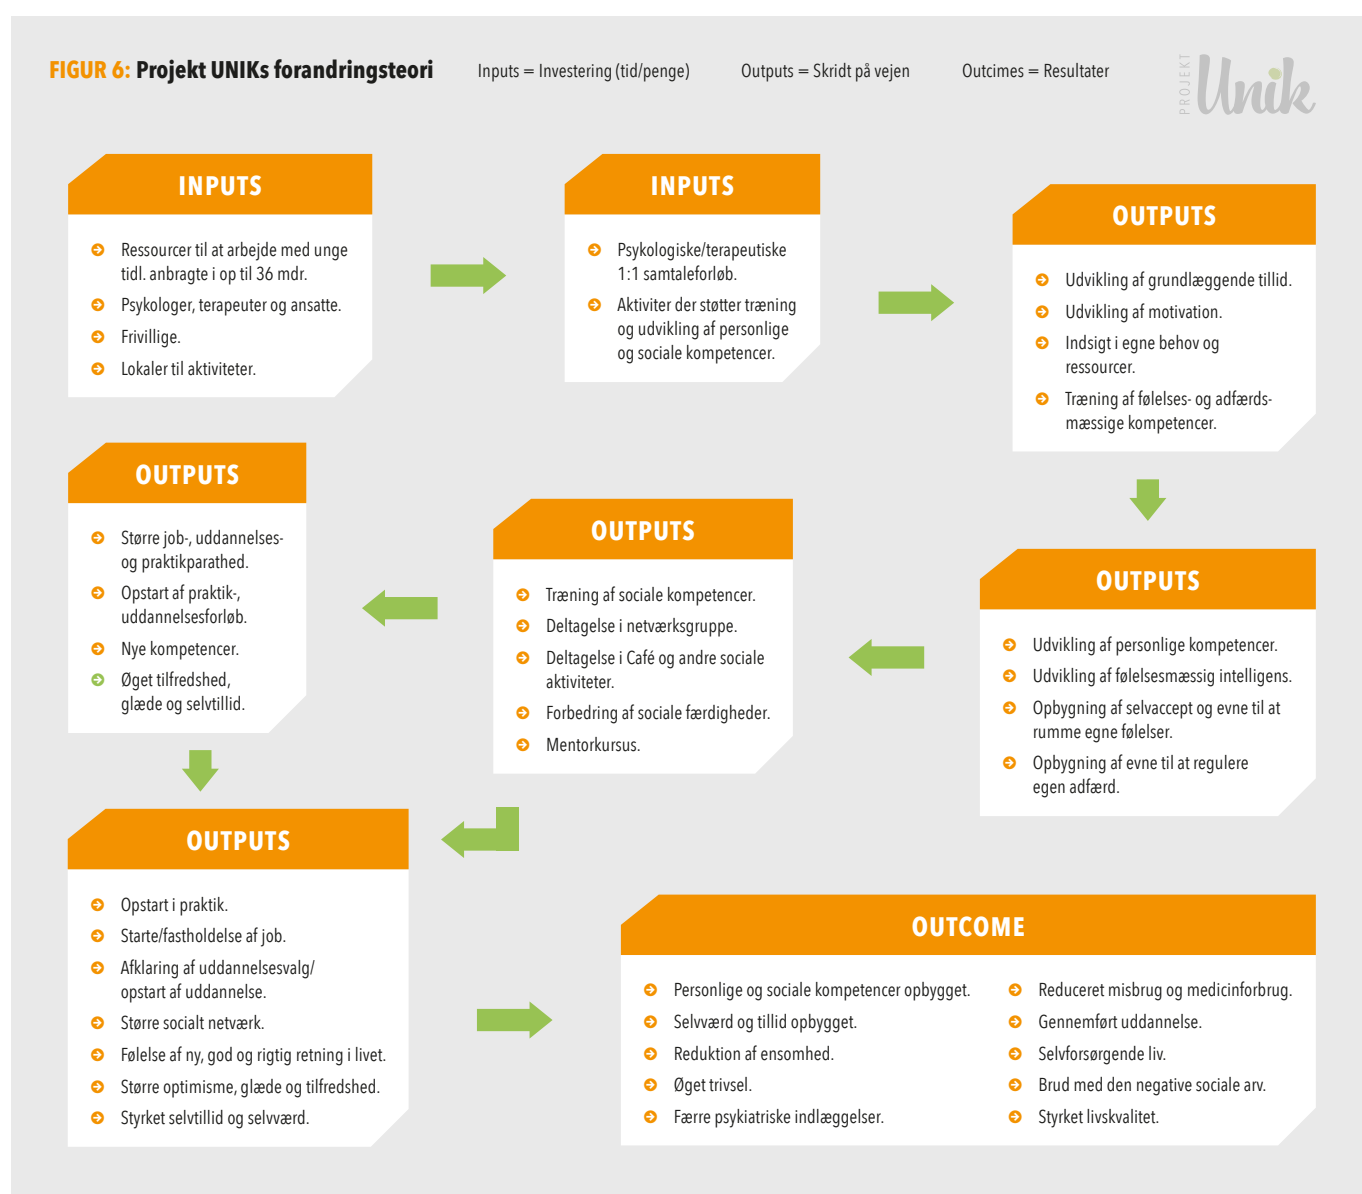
FIGUR 6: Projekt UNIKs forandringsteori

Inputs = Investering (tid/penge)

Outputs = Skridt på vejen

Outcimes = Resultater

PROJEKT Unik

INPUTS

Ressourcer til at arbejde med unge tidl. anbragte i op til 36 mdr.

Psykologer, terapeuter og ansatte.

Frivillige.

Lokaler til aktiviteter.

INPUTS

Psykologiske/terapeutiske 1:1 samtaleforløb.

Aktiviter der støtter træning og udvikling af personlige og sociale kompetencer.

OUTPUTS

Udvikling af grundlæggende tillid.

Udvikling af motivation.

Indsigt i egne behov og ressourcer.

Træning af følelses- og adfærdsmæssige kompetencer.

OUTPUTS

Større job-, uddannelses- og praktikparathed.

Opstart af praktik-, uddannelsesforløb.

Nye kompetencer.

Øget tilfredshed, glæde og selvtillid.

OUTPUTS

Træning af sociale kompetencer.

Deltagelse i netværksgruppe.

Deltagelse i Café og andre sociale aktiviteter.

Forbedring af sociale færdigheder.

Mentorkursus.

OUTPUTS

Udvikling af personlige kompetencer.

Udvikling af følelsesmæssig intelligens.

Opbygning af selvaccept og evne til at rumme egne følelser.

Opbygning af evne til at regulere egen adfærd.

OUTPUTS

Opstart i praktik.

Starte/fastholdelse af job.

Afklaring af uddannelsesvalg/ opstart af uddannelse.

Større socialt netværk.

Følelse af ny, god og rigtig retning i livet.

Større optimisme, glæde og tilfredshed.

Styrket selvtillid og selvværd.

OUTCOME

Personlige og sociale kompetencer opbygget.

Selvværd og tillid opbygget.

Reduktion af ensomhed.

Øget trivsel.

Færre psykiatriske indlæggelser.

Reduceret misbrug og medicinforbrug.

Gennemført uddannelse.

Selvforsørgende liv.

Brud med den negative sociale arv.

Styrket livskvalitet.